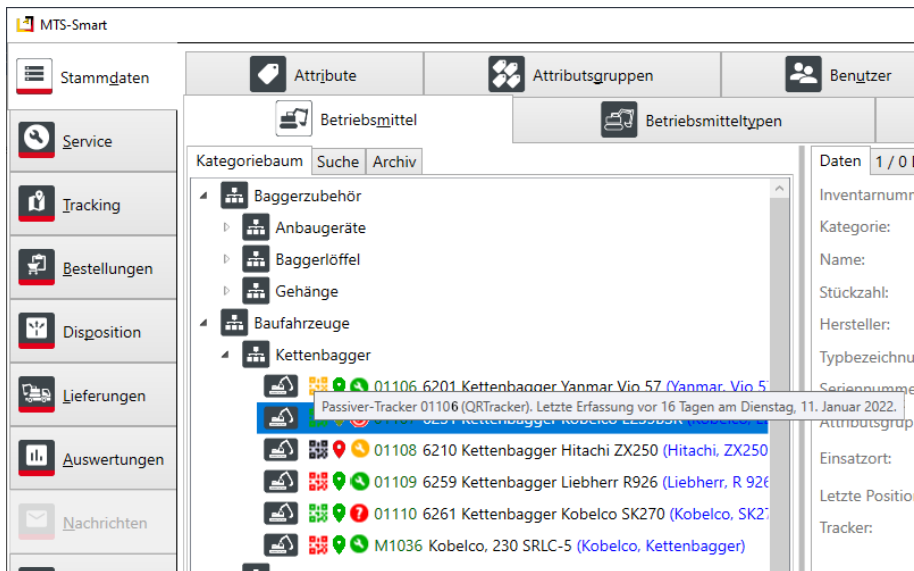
MTS-Smart

Stammdaten

Service

Tracking

Bestellungen

Disposition

Lieferungen

Auswertungen

Nachrichten

Attribute | Attributsgruppen | Benutzer

Betriebsmittel | Betriebsmitteltypen

Kategoriebaum | Suche | Archiv

Baggerzubehör
Anbaugeräte
Baggerlöffel
Gehänge
Baufahrzeuge
Kettenbagger
01106 6201 Kettenbagger Yanmar Vio 57 (Yanmar, Vio 5
Passiver-Tracker 01106 (QRTracker). Letzte Erfassung vor 16 Tagen am Dienstag, 11. Januar 2022.
01108 6210 Kettenbagger Hitachi ZX250 (Hitachi, ZX250
01109 6259 Kettenbagger Liebherr R926 (Liebherr, R 926
01110 6261 Kettenbagger Kobelco SK270 (Kobelco, SK27
M1036 Kobelco, 230 SRLC-5 (Kobelco, Kettenbagger)

Daten | 1 / 0

Inventarnumm
Kategorie:
Name:
Stückzahl:
Hersteller:
Typbezeichnu
Seriennumme
Attributsgrup
Einsatzort:
Letzte Position
Tracker: